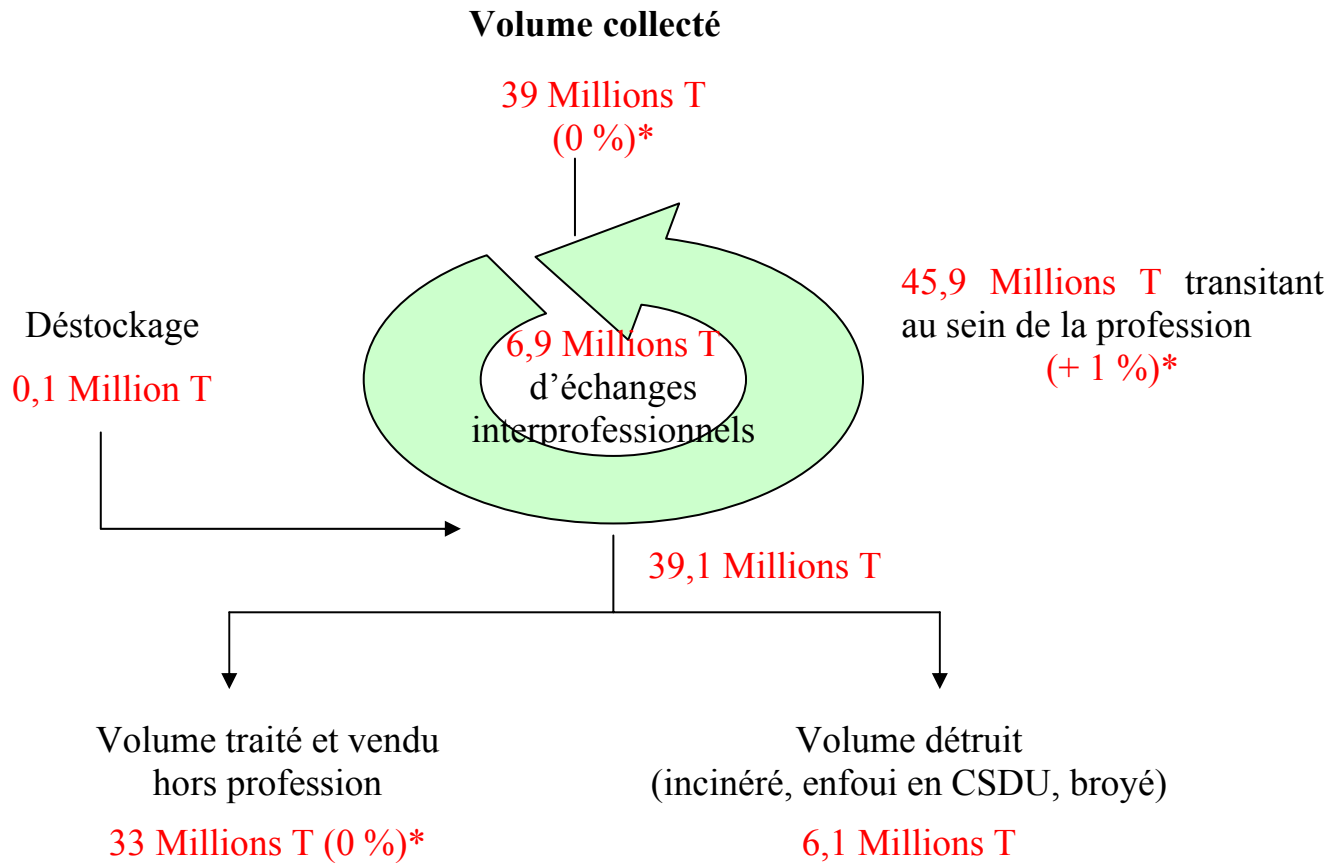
Volume collecté

39 Millions T
(0 %)*

45,9 Millions T transitant au sein de la profession
(+ 1 %)*

Déstockage

0,1 Million T

6,9 Millions T
d'échanges
interprofessionnels

39,1 Millions T

Volume traité et vendu hors profession

33 Millions T (0 %)*

Volume détruit
(inciné, enfoui en CSDU, broyé)

6,1 Millions T